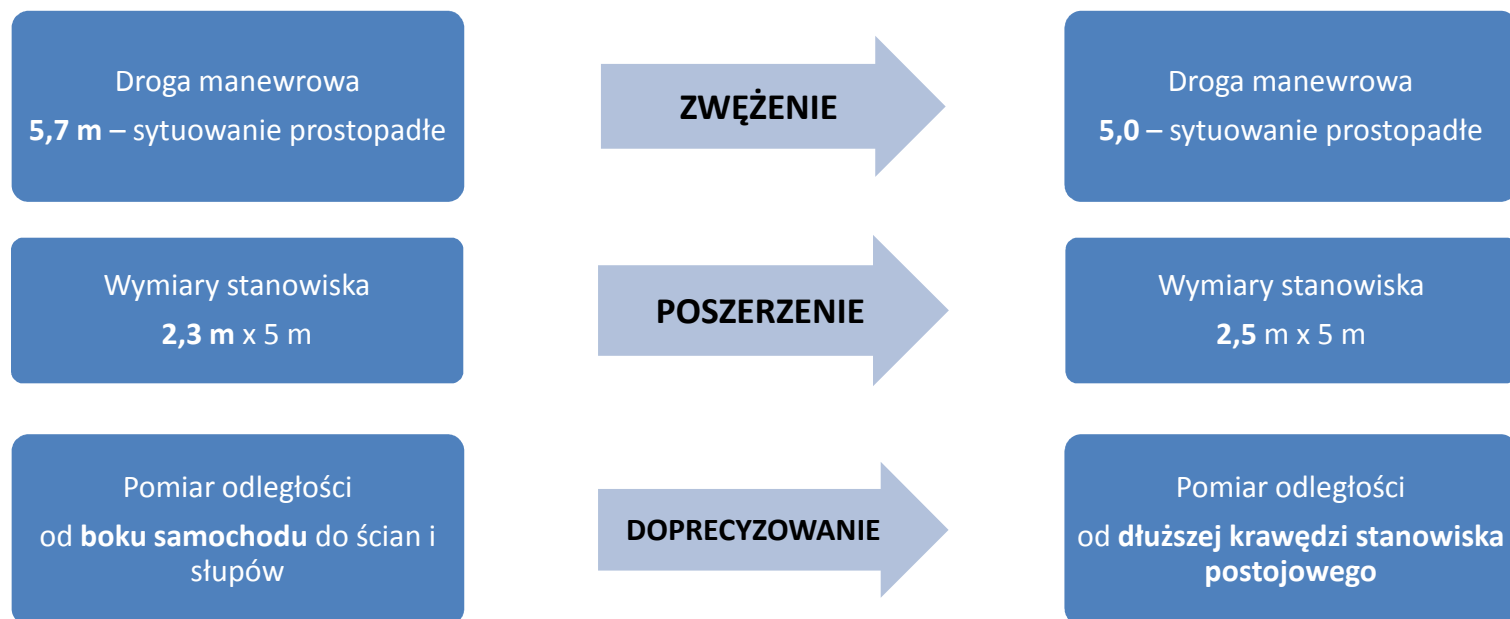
Droga manewrowa
5,7 m – sytuowanie prostopadłe

ZWĘŻENIE

Droga manewrowa
5,0 – sytuowanie prostopadłe

Wymiary stanowiska
2,3 m x 5 m

POSZERZENIE

Wymiary stanowiska
2,5 m x 5 m

Pomiar odległości
od boku samochodu do ścian i słupów

DOPRECYZOWANIE

Pomiar odległości
od dłuższej krawędzi stanowiska postojowego